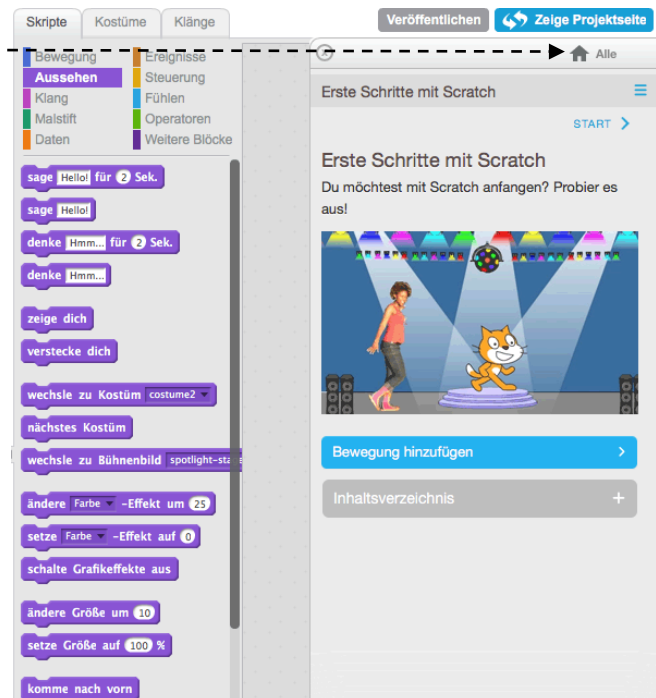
Skripte
Kostüme
Klänge

Veröffentlichen
Zeige Projektseite

Alle

Bewegung
Aussehen
Klang
Malstift
Daten

Ereignisse
Steuerung
Fühlen
Operatoren
Weitere Blöcke

sage Hello! für 2 Sek.
sage Hello!
denke Hmm... für 2 Sek.
denke Hmm...
zeige dich
verstecke dich
wechsle zu Kostüm costume2
nächstes Kostüm
wechsle zu Bühnenbild spotlight-sta
ändere Farbe -Effekt um 25
setze Farbe -Effekt auf 0
schalte Grafikeffekte aus
ändere Größe um 10
setze Größe auf 100 %
komme nach vorn

Erste Schritte mit Scratch

START

Erste Schritte mit Scratch
Du möchtest mit Scratch anfangen? Probier es aus!

Bewegung hinzufügen
Inhaltsverzeichnis